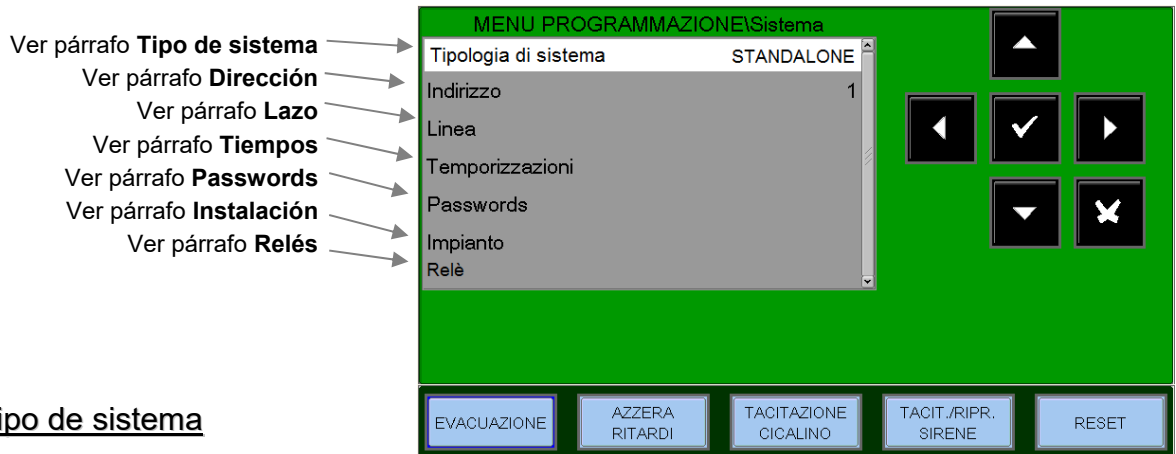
Ver párrafo **Tipo de sistema**
Ver párrafo **Dirección**
Ver párrafo **Lazo**
Ver párrafo **Tiempos**
Ver párrafo **Passwords**
Ver párrafo **Instalación**
Ver párrafo **Relés**

MENU PROGRAMMAZIONE\Sistema

Tipologia di sistema STANDALONE
Indirizzo 1
Linea
Temporizzazioni
Passwords
Impianto
Relè

EVACUAZIONE
AZZERA RITARDI
TACITAZIONE CICALINO
TACIT./RIPR. SIRENE
RESET

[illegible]ipo de sistema